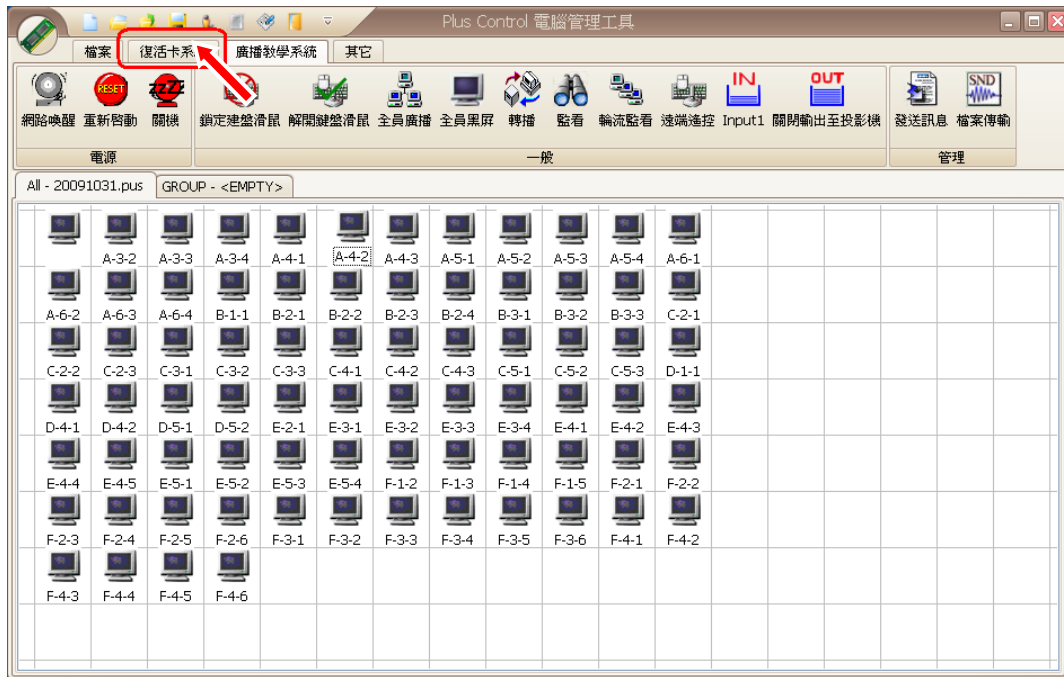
Plus Control 電腦管理工具

檔案 復活卡系 廣播教學系統 其它

RESET

網路喚醒 重新啟動 關機

電源

鎖定建盤滑鼠 解開鍵盤滑鼠 全員廣播 全員黑屏 轉播 監看 輪流監看 遠端遙控 Input1 關閉輸出至投影機

IN OUT

一般

發送訊息 檔案傳輸

SND

管理

All - 20091031.pus GROUP - <EMPTY>

| | A-3-2 | A-3-3 | A-3-4 | A-4-1 | A-4-2 | A-4-3 | A-5-1 | A-5-2 | A-5-3 | A-5-4 | A-6-1 |
|---|---|---|---|---|---|---|---|---|---|---|---|
| A-6-2 | A-6-3 | A-6-4 | B-1-1 | B-2-1 | B-2-2 | B-2-3 | B-2-4 | B-3-1 | B-3-2 | B-3-3 | C-2-1 |
| C-2-2 | C-2-3 | C-3-1 | C-3-2 | C-3-3 | C-4-1 | C-4-2 | C-4-3 | C-5-1 | C-5-2 | C-5-3 | D-1-1 |
| D-4-1 | D-4-2 | D-5-1 | D-5-2 | E-2-1 | E-3-1 | E-3-2 | E-3-3 | E-3-4 | E-4-1 | E-4-2 | E-4-3 |
| E-4-4 | E-4-5 | E-5-1 | E-5-2 | E-5-3 | E-5-4 | F-1-2 | F-1-3 | F-1-4 | F-1-5 | F-2-1 | F-2-2 |
| F-2-3 | F-2-4 | F-2-5 | F-2-6 | F-3-1 | F-3-2 | F-3-3 | F-3-4 | F-3-5 | F-3-6 | F-4-1 | F-4-2 |
| F-4-3 | F-4-4 | F-4-5 | F-4-6 | | | | | | | | |